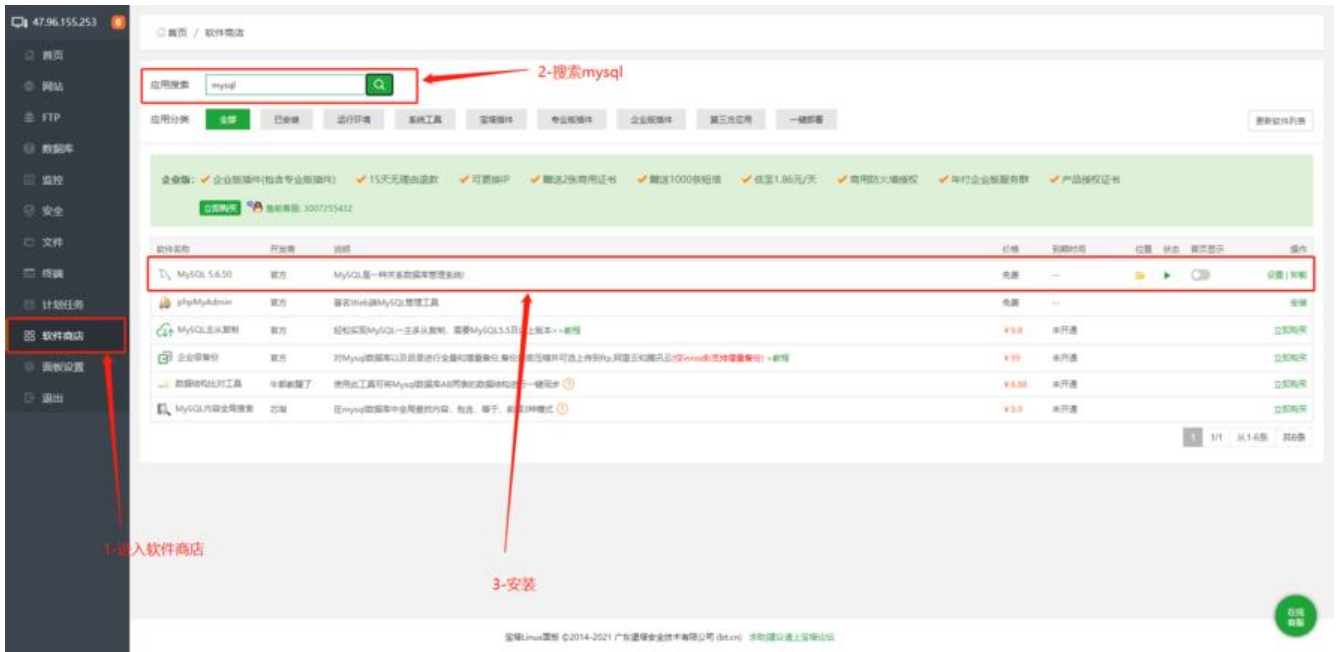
47.96.155.253 0

首页
网站
FTP
数据库
监控
安全
文件
终端
计划任务
软件商店
面板设置
退出

首页 / 软件商店

应用搜索 mysql

2-搜索mysql

应用分类 全部 已安装 运行环境 系统工具 宝塔插件 专业版插件 企业版插件 第三方应用 一键部署

更新软件列表

企业版: ✓企业版插件(包含专业版插件) ✓15天无理由退款 ✓可更换IP ✓赠送2张商用证书 ✓赠送1000条短信 ✓低至1.86元/天 ✓商用防火墙授权 ✓年付企业版服务群 ✓产品授权证书

立即购买 售前客服: 3007255432

| 软件名称 | 开发商 | 说明 | 价格 | 到期时间 | 位置 | 状态 | 首页显示 | 操作 |
|---|---|---|---|---|---|---|---|---|
| MySQL 5.6.50 | 官方 | MySQL是一种关系数据库管理系统! | 免费 | -- | | | | 设置 \| 卸载 |
| phpMyAdmin | 官方 | 著名Web端MySQL管理工具 | 免费 | -- | | | | 安装 |
| MySQL主从复制 | 官方 | 轻松实现MySQL一主多从复制，需要MySQL5.5及以上版本>>教程 | ¥5.0 | 未开通 | | | | 立即购买 |
| 企业级备份 | 官方 | 对Mysql数据库以及目录进行全量和增量备份,备份后压缩并可选上传到ftp,阿里云和腾讯云(仅innodb支持增量备份) >教程 | ¥99 | 未开通 | | | | 立即购买 |
| 数据结构比对工具 | 小部教程了 | 使用此工具可将Mysql数据库A的表的数据结构进行一键同步 | ¥8.88 | 未开通 | | | | 立即购买 |
| MySQL内容全局搜索 | 云端 | 在mysql数据库中全局查找内容，包含、等于、前后3种模式 | ¥5.0 | 未开通 | | | | 立即购买 |

1 1/1 从1-6条 共6条

1-进入软件商店

3-安装

宝塔Linux面板 ©2014-2021 广东堡塔安全技术有限公司 (bt.cn) 求助|建议请上宝塔论坛

在线客服